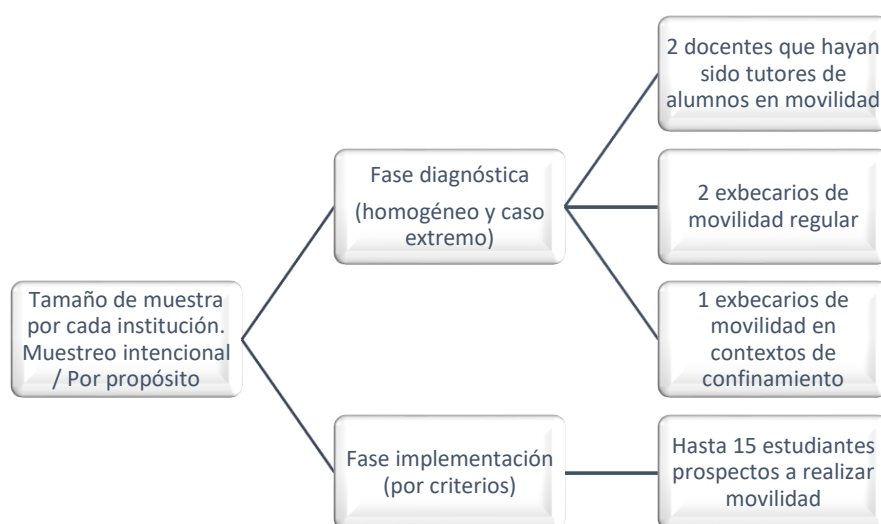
Tamaño de muestra por cada institución. Muestreo intencional / Por propósito

Fase diagnóstica

(homogéneo y caso extremo)

2 docentes que hayan sido tutores de alumnos en movilidad

2 exbecarios de movilidad regular

1 exbecarios de movilidad en contextos de confinamiento

Fase implementación (por criterios)

Hasta 15 estudiantes prospectos a realizar movilidad